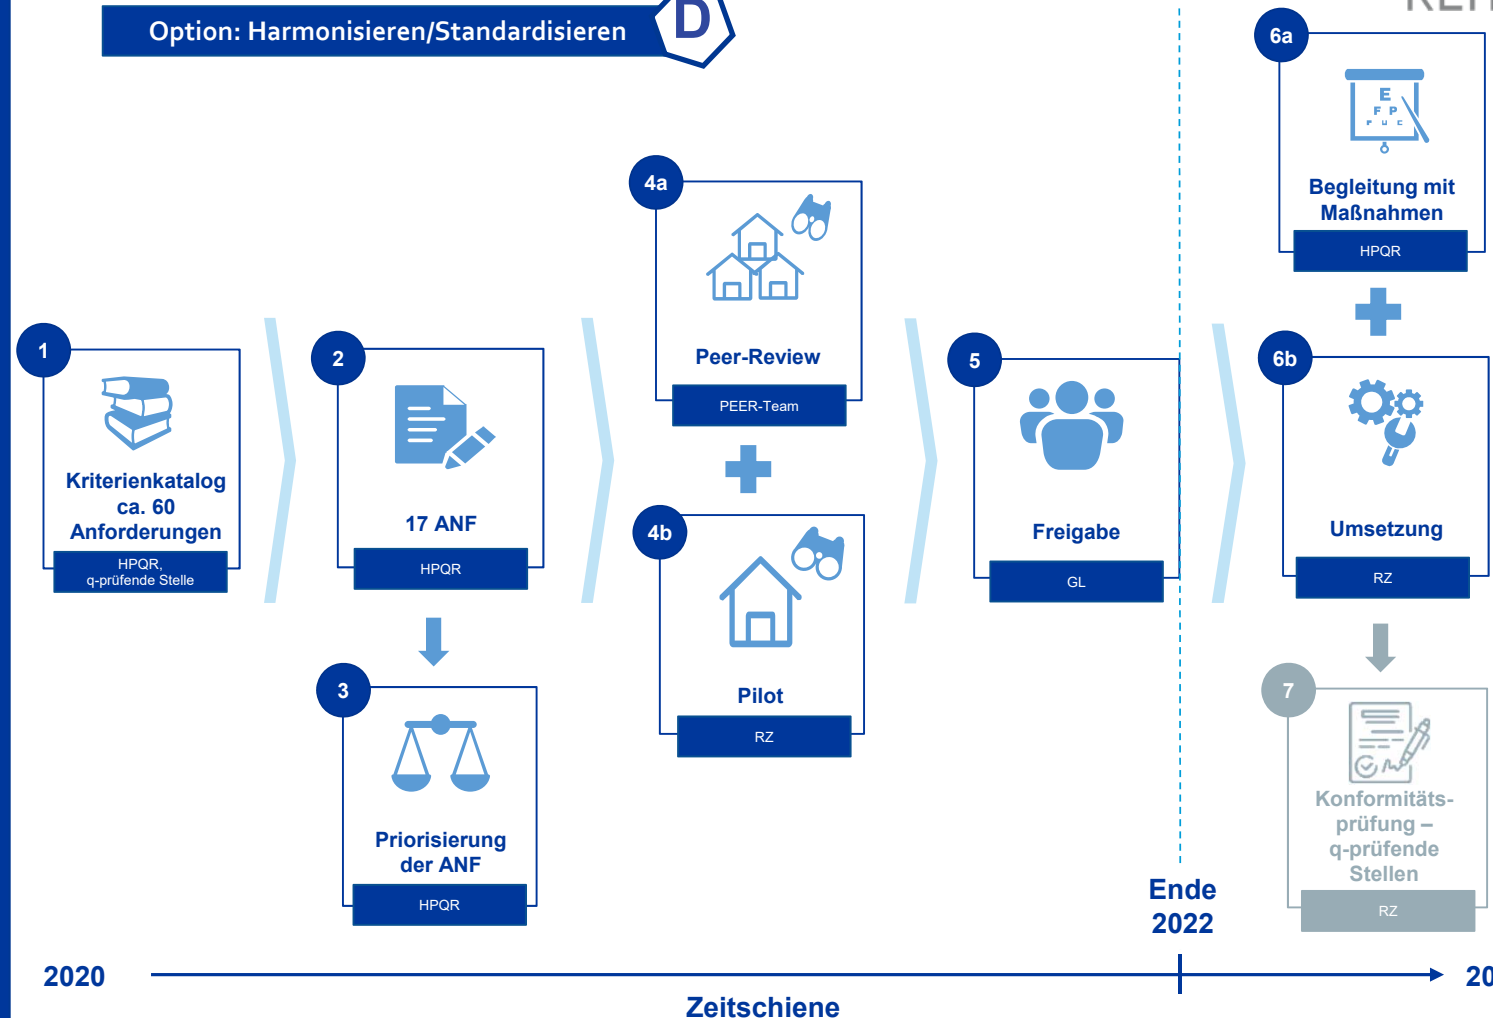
Option: Harmonisieren/Standardisieren

D

1
Kriterienkatalog ca. 60 Anforderungen
HPQR, q-prüfende Stelle

2
17 ANF
HPQR

3
Priorisierung der ANF
HPQR

4a
Peer-Review
PEER-Team

4b
Pilot
RZ

5
Freigabe
GL

6a
E
F P
Begleitung mit Maßnahmen
HPQR

6b
Umsetzung
RZ

7
Konformitätsprüfung – q-prüfende Stellen
RZ

Ende 2022

2020

Zeitschiene

20